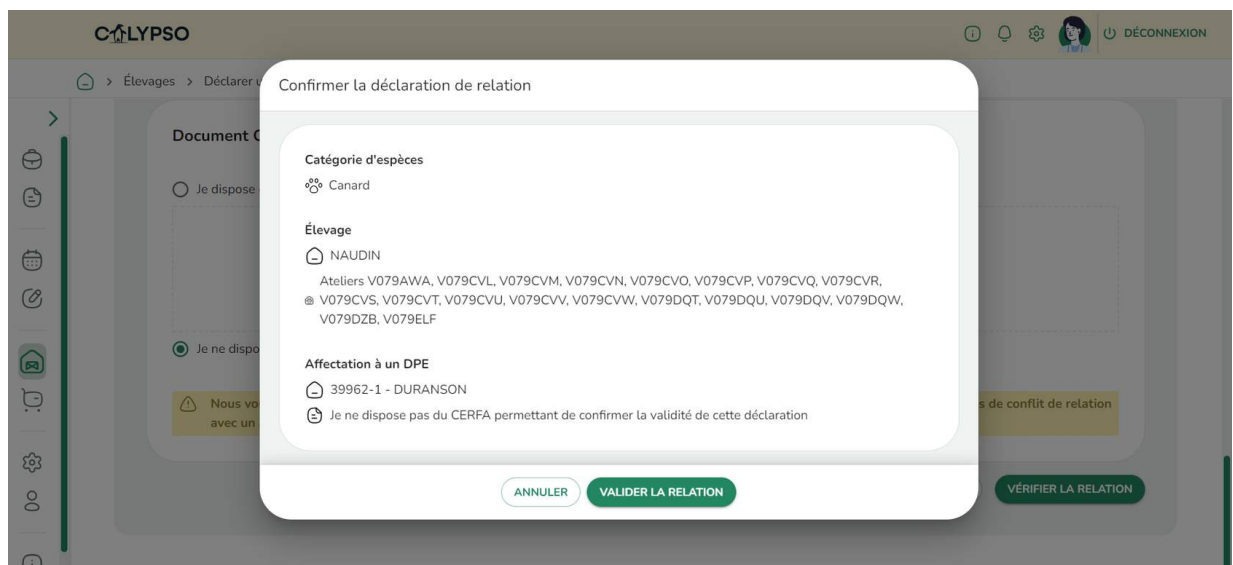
CALYPSO

DÉCONNEXION

> Élevages > Déclarer

Document C

Je dispose

Je ne dispo

Nous vo avec un

s de conflit de relation

VÉRIFIER LA RELATION

Confirmer la déclaration de relation

Catégorie d'espèces

Canard

Élevage

NAUDIN

Ateliers V079AWA, V079CVL, V079CVM, V079CVN, V079CVO, V079CVP, V079CVQ, V079CVR, V079CVS, V079CVT, V079CVU, V079CVV, V079CVW, V079DQT, V079DQU, V079DQV, V079DQW, V079DZB, V079ELF

Affectation à un DPE

39962-1 - DURANSON

Je ne dispose pas du CERFA permettant de confirmer la validité de cette déclaration

ANNULER

VALIDER LA RELATION